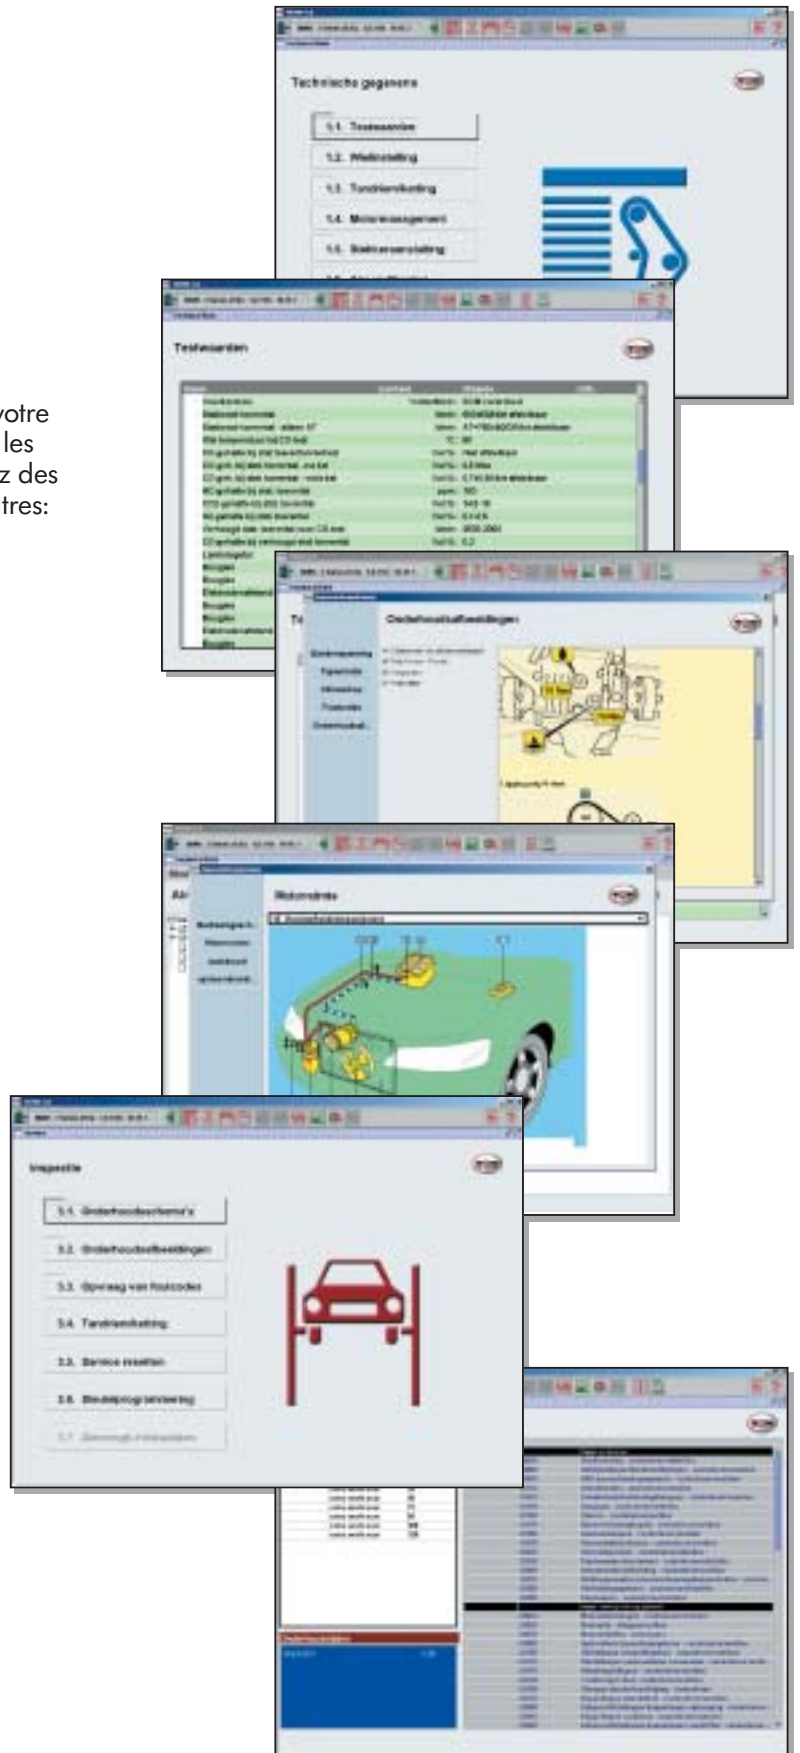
Technische gegevens

1.1. Testwaarden

1.2. Wielinstelling

1.3. Tandriemketting

1.4. Motormanagement

1.5. Elektrische uitrusting

Testwaarden

votre
les
z des
tres:

Onderhoudsafbeeldingen

Motorstrats

Inspectie

3.1. Onderhoudsschema's

3.2. Onderhoudsafbeeldingen

3.3. Opvraag van foutcodes

3.4. Tandriemketting

3.5. Service resetten

3.6. Sleutelprogrammering

3.7. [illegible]